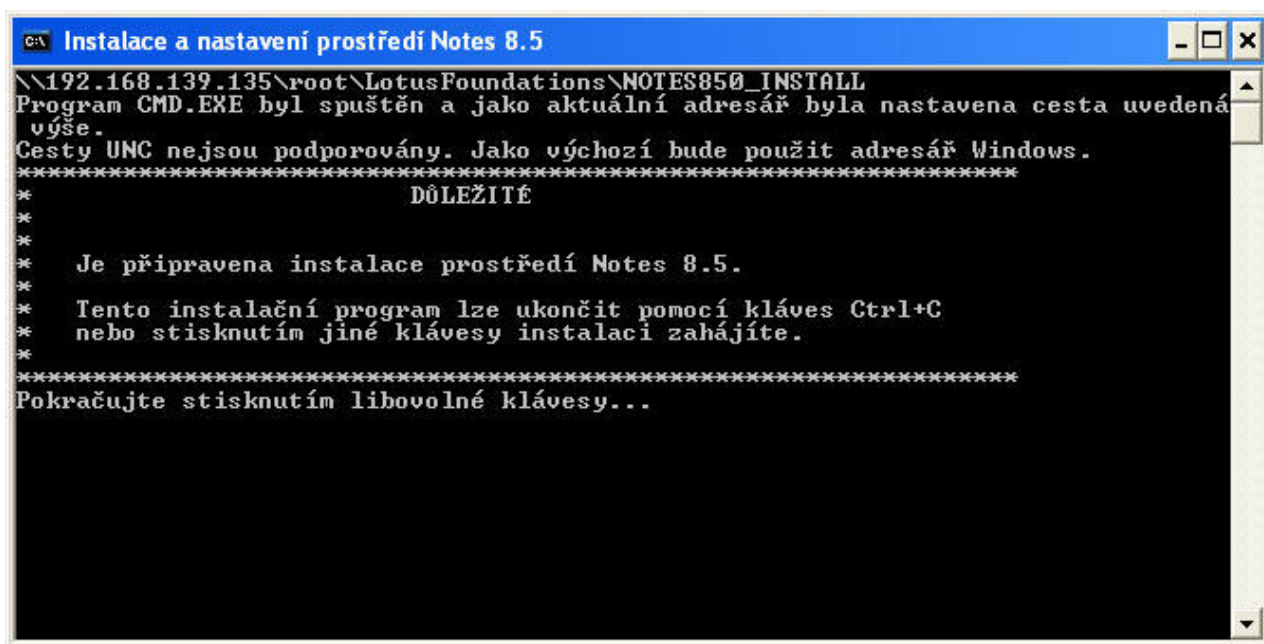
Instalace a nastavení prostředí Notes 8.5

\\192.168.139.135\root\LotusFoundations\NOTES850_INSTALL
Program CMD.EXE byl spuštěn a jako aktuální adresář byla nastavena cesta uvedená výše.
Cesty UNC nejsou podporovány. Jako výchozí bude použit adresář Windows.
*******************************************************************
* DŮLEŽITÉ
*
*
* Je připravena instalace prostředí Notes 8.5.
*
* Tento instalační program lze ukončit pomocí kláves Ctrl+C
* nebo stisknutím jiné klávesy instalaci zahájíte.
*
*******************************************************************
Pokračujte stisknutím libovolné klávesy...